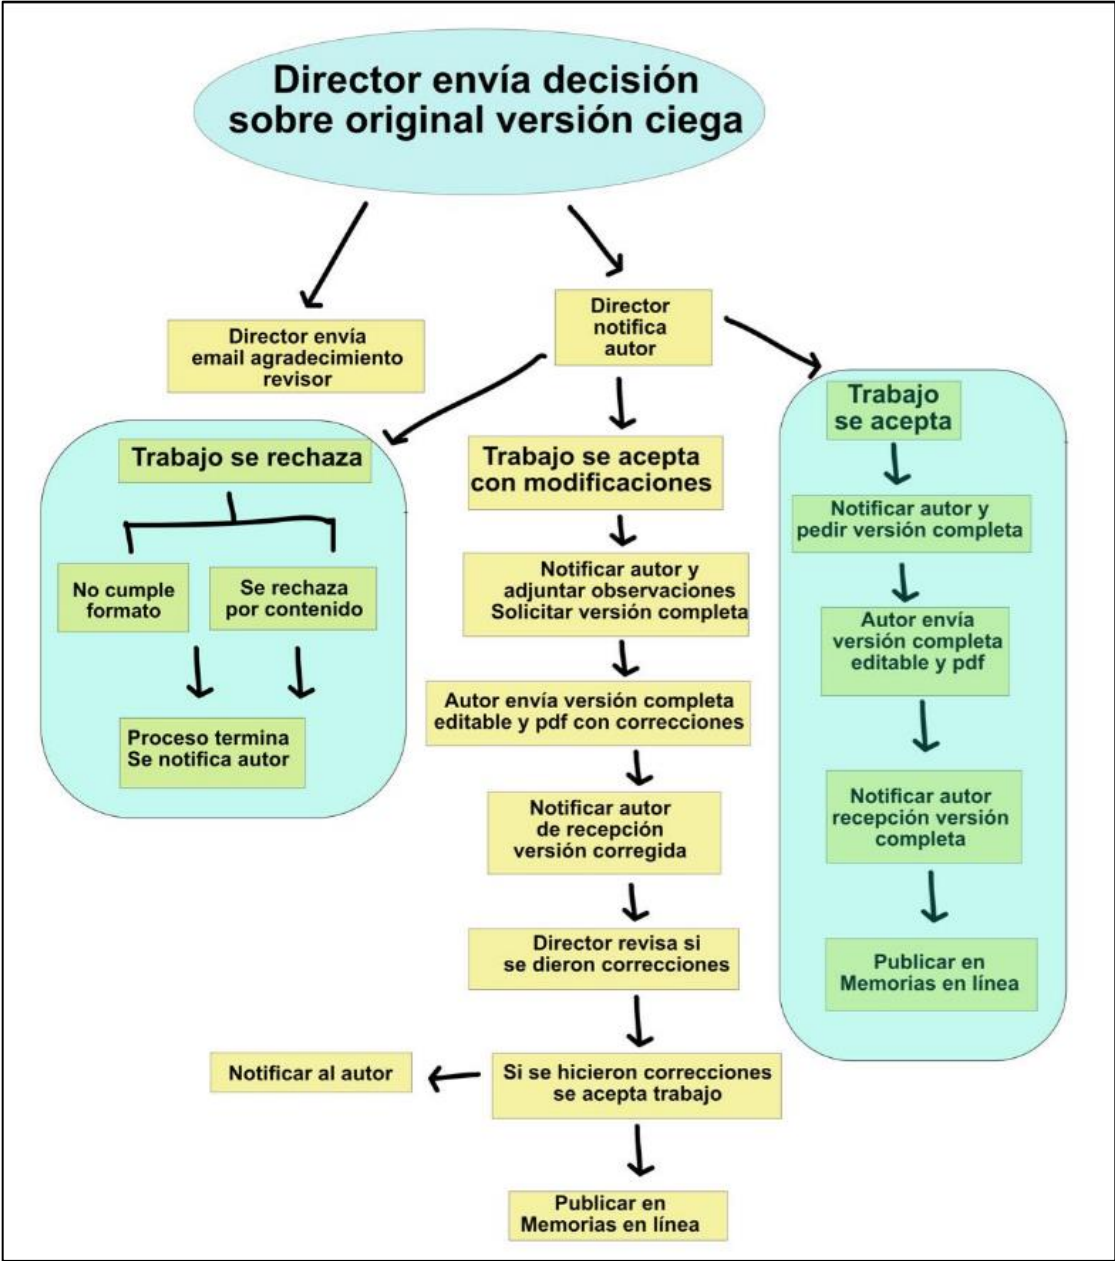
Director envía decisión sobre original versión ciega

Director envía email agradecimiento revisor

Director notifica autor

Trabajo se rechaza

No cumple formato

Se rechaza por contenido

Proceso termina
Se notifica autor

Trabajo se acepta con modificaciones

Notificar autor y adjuntar observaciones
Solicitar versión completa

Autor envía versión completa editable y pdf con correcciones

Notificar autor de recepción versión corregida

Director revisa si se dieron correcciones

Notificar al autor

Si se hicieron correcciones se acepta trabajo

Publicar en Memorias en línea

Trabajo se acepta

Notificar autor y pedir versión completa

Autor envía versión completa editable y pdf

Notificar autor recepción versión completa

Publicar en Memorias en línea